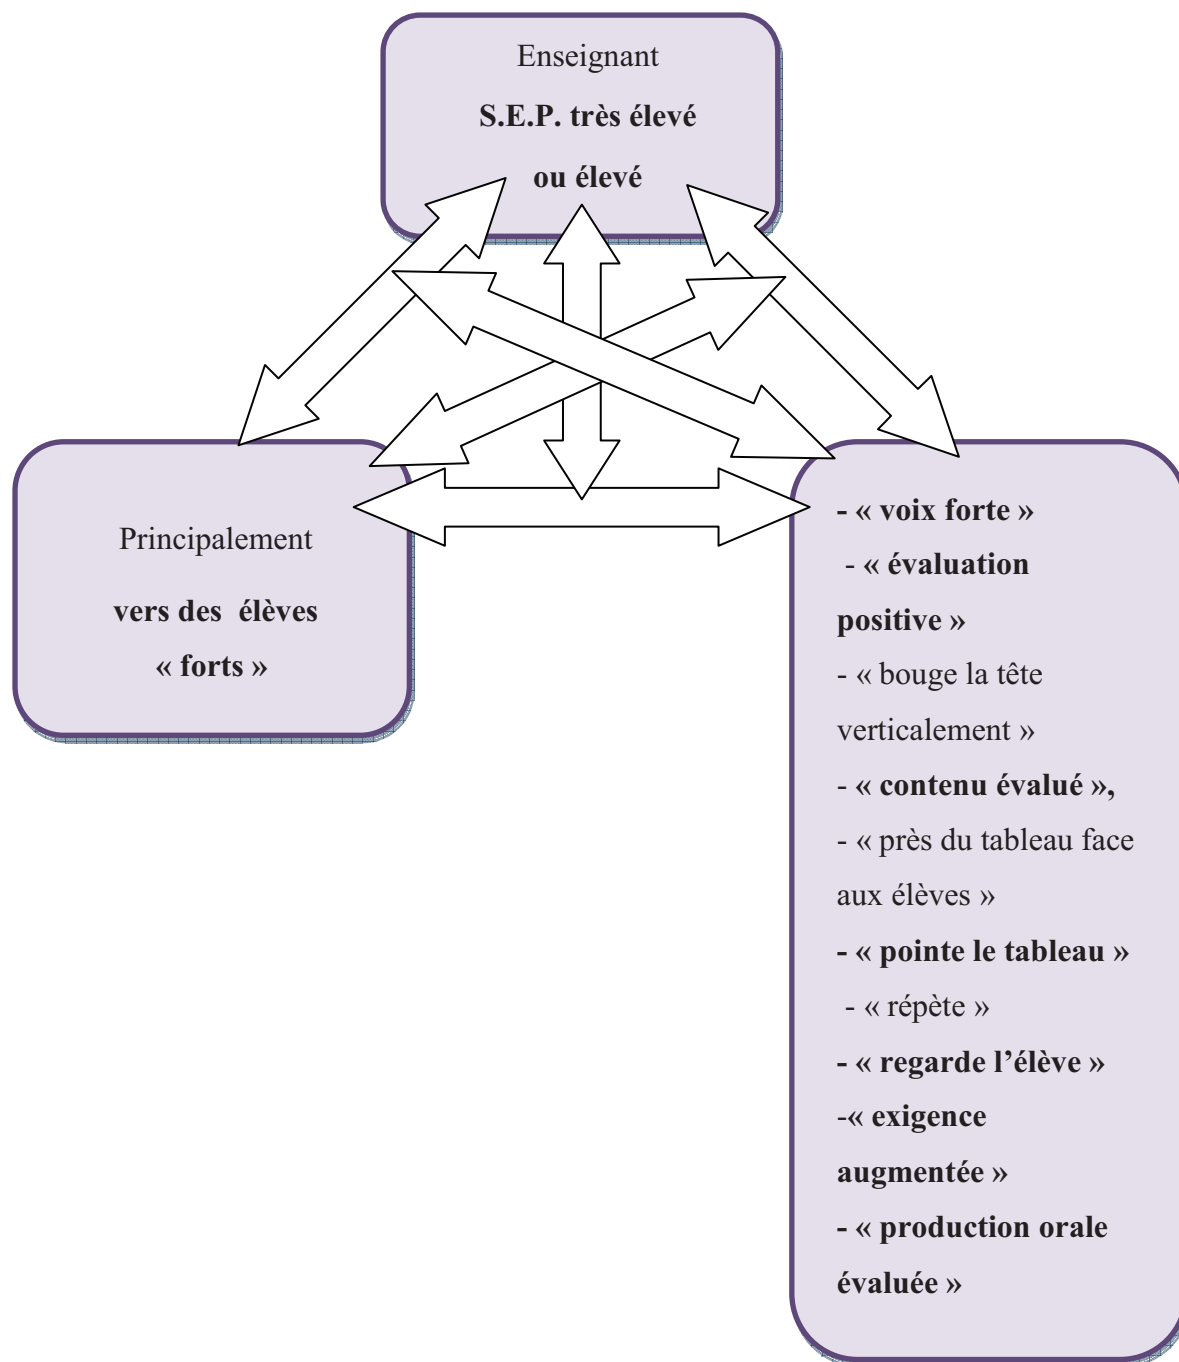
Enseignant

S.E.P. très élevé ou élevé

Principalement

vers des élèves « forts »

- « voix forte »
- « évaluation positive »
- « bouge la tête verticalement »
- « contenu évalué »,
- « près du tableau face aux élèves »
- « pointe le tableau »
- « répète »
- « regarde l'élève »
-« exigence augmentée »
- « production orale évaluée »